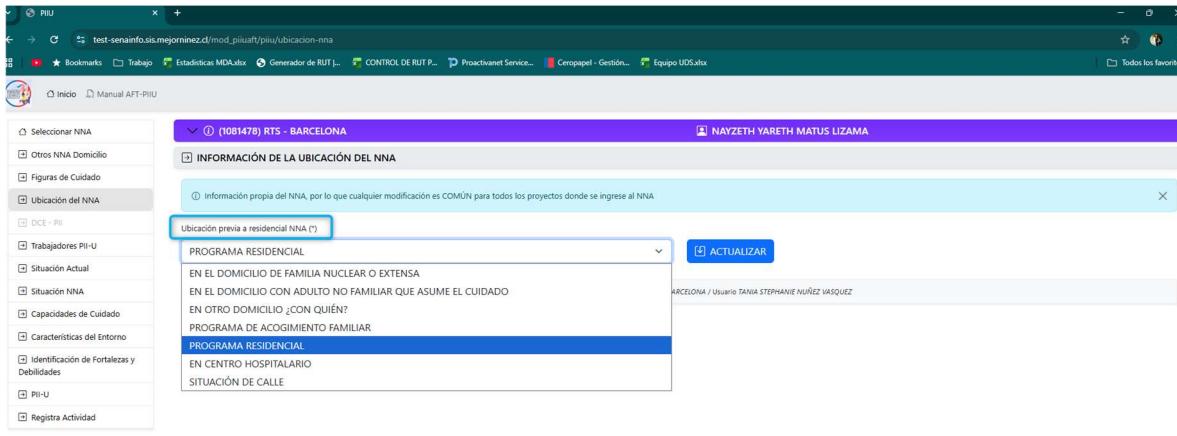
PIIU
test-senainfo.sis.mejorninez.cl/mod_piiuaft/piiu/ubicacion-nna
Bookmarks Trabajo Estadisticas MDA.xlsx Generador de RUT |... CONTROL DE RUT P... Proactivanet Service... Ceropapel - Gestión... Equipo UDS.xlsx Todos los favoritos
Inicio Manual AFT-PIIU

Seleccionar NNA
Otros NNA Domicilio
Figuras de Cuidado
Ubicación del NNA
DCE - PII
Trabajadores PII-U
Situación Actual
Situación NNA
Capacidades de Cuidado
Características del Entorno
Identificación de Fortalezas y Debilidades
PII-U
Registra Actividad

(1081478) RTS - BARCELONA
NAYZETH YARETH MATUS LIZAMA
INFORMACIÓN DE LA UBICACIÓN DEL NNA
Información propia del NNA, por lo que cualquier modificación es COMÚN para todos los proyectos donde se ingrese al NNA
Ubicación previa a residencial NNA (*)
PROGRAMA RESIDENCIAL
ACTUALIZAR
EN EL DOMICILIO DE FAMILIA NUCLEAR O EXTENSA
EN EL DOMICILIO CON ADULTO NO FAMILIAR QUE ASUME EL CUIDADO
EN OTRO DOMICILIO ¿CON QUIÉN?
PROGRAMA DE ACOGIMIENTO FAMILIAR
PROGRAMA RESIDENCIAL
EN CENTRO HOSPITALARIO
SITUACIÓN DE CALLE
ARCELONA / Usuario TANIA STEPHANIE NUÑEZ VASQUEZ